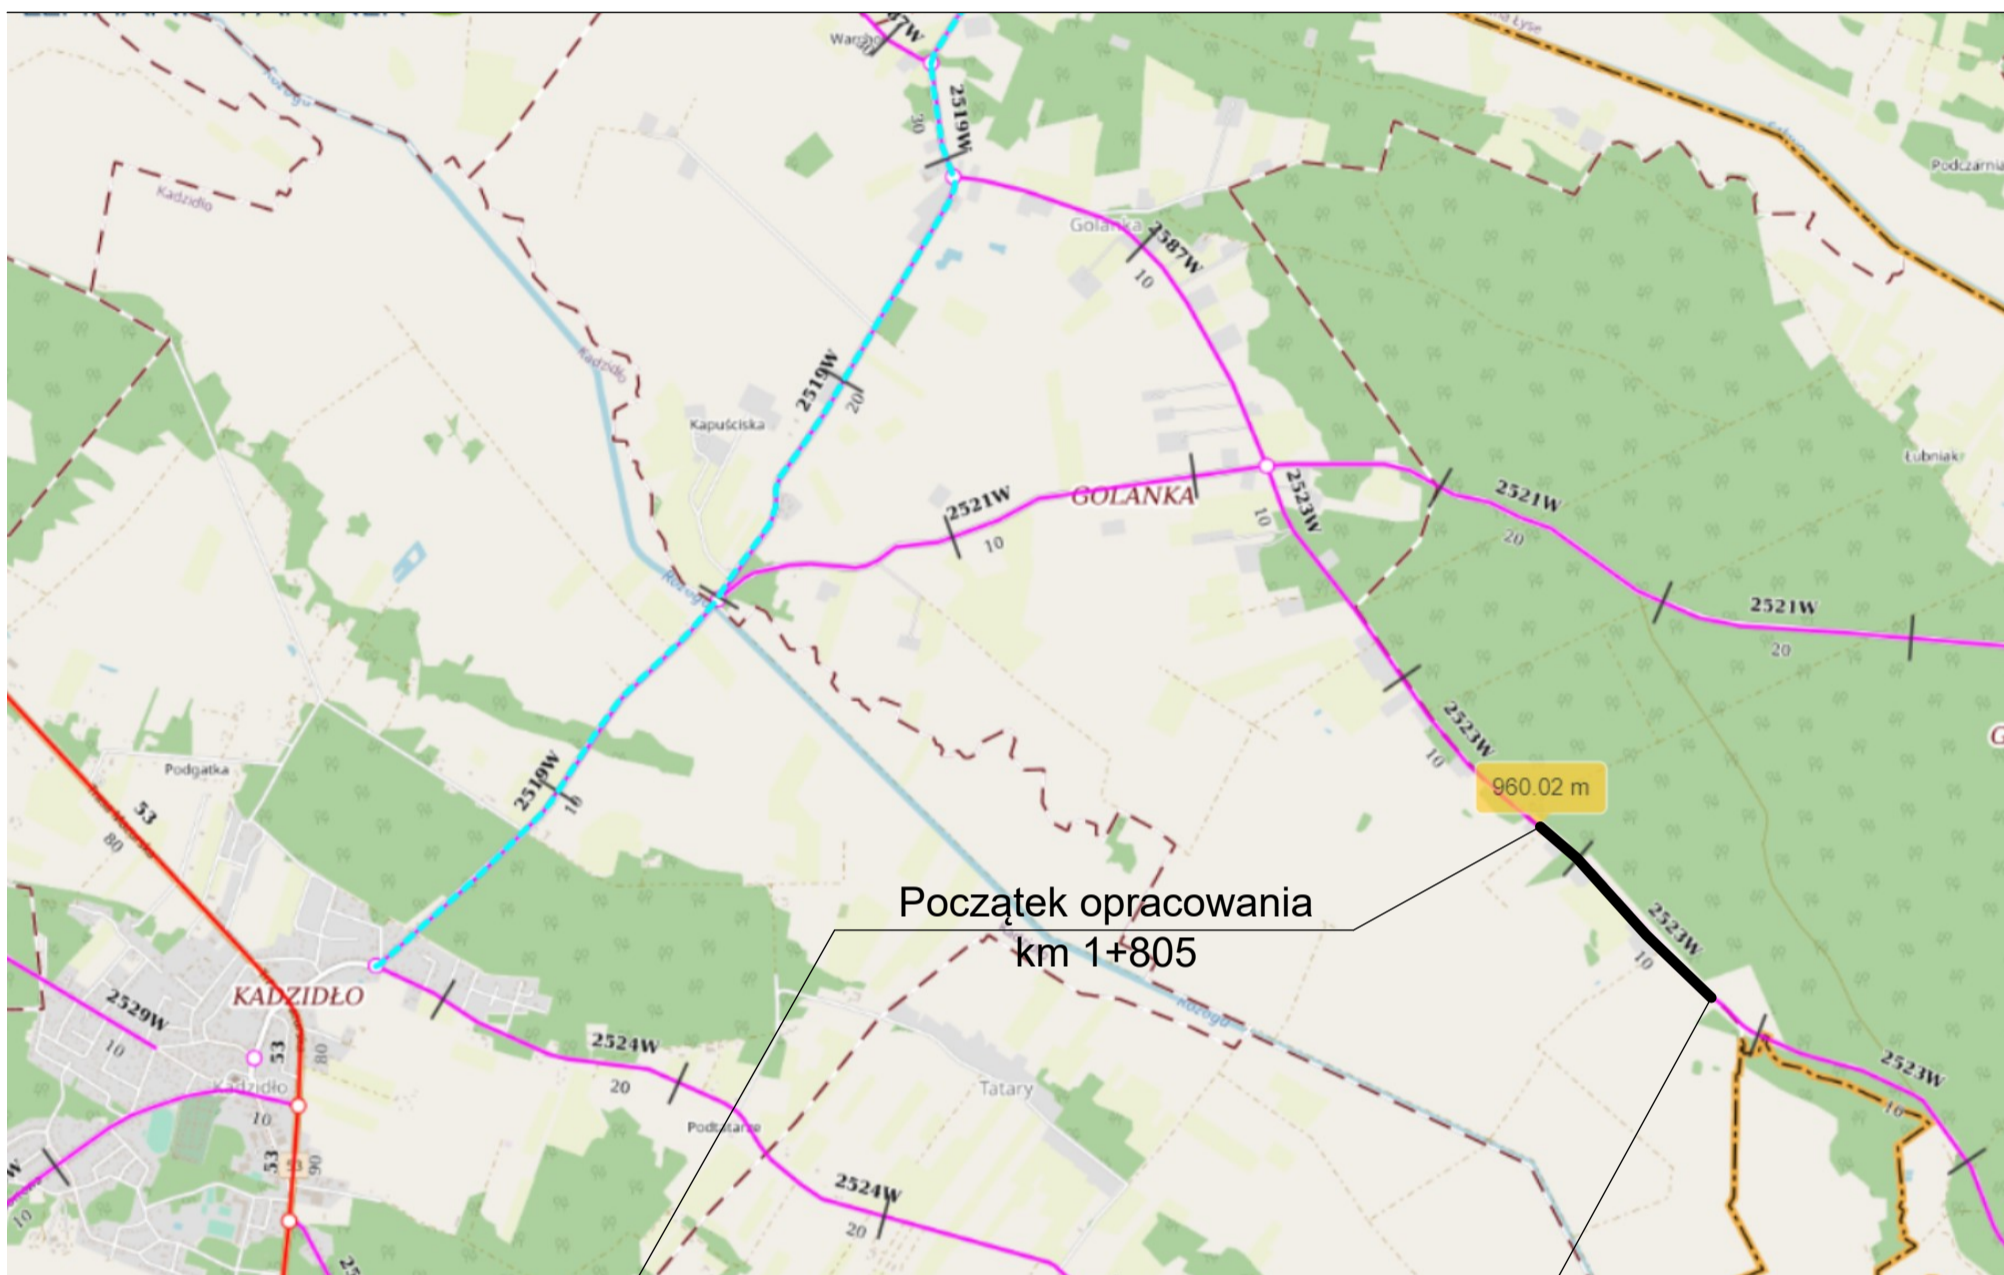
Wach
2519W
30
Rozoga
Kadzidło
Golanka
2587W
10
Podczarnia
Kadzidło
2519W
20
Kapuściska
2521W
10
GOLANKA
2523W
10
2521W
20
2521W
20
Łubniak
Rozoga
2523W
10
960.02 m
Podgatka
53
80
2519W
10
Początek opracowania
km 1+805
2523W
10
KADZIDŁO
2529W
10
53
80
Kadzidło
10
2524W
20
Rozoga
Tatary
2523W
10
Podstarzne
53
90
2524W
20
10